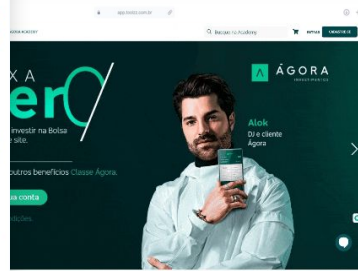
agorainvest.com.br

ÁGORA ACADEMY

Buscar no Academy

ENTRAR

CADASTRE-SE

X A

er0

investir na Bolsa

site.

outros benefícios Classe Ágora.

a conta

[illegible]

ÁGORA

INVESTIMENTOS

Alok

DJ e cliente Ágora